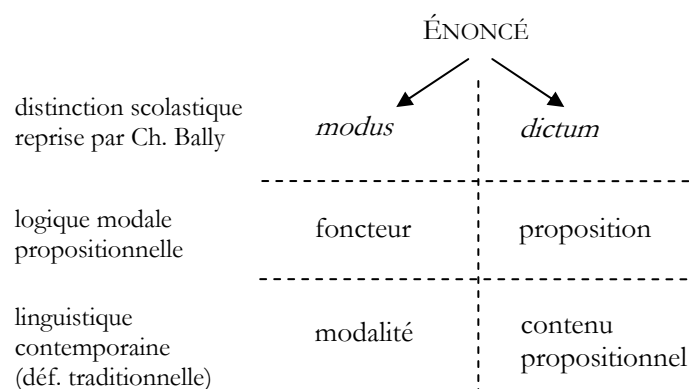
ÉNONCÉ

distinction scolastique reprise par Ch. Bally

*modus*

*dictum*

logique modale propositionnelle

foncteur

proposition

linguistique contemporaine (déf. traditionnelle)

modalité

contenu propositionnel